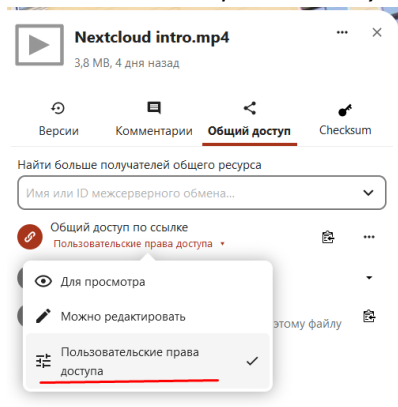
Nextcloud intro.mp4
3,8 МБ, 4 дня назад

Версии
Комментарии
Общий доступ
Checksum

Найти больше получателей общего ресурса
Имя или ID межсерверного обмена...

Общий доступ по ссылке
Пользовательские права доступа

Для просмотра
Можно редактировать
Пользовательские права доступа

этому файлу